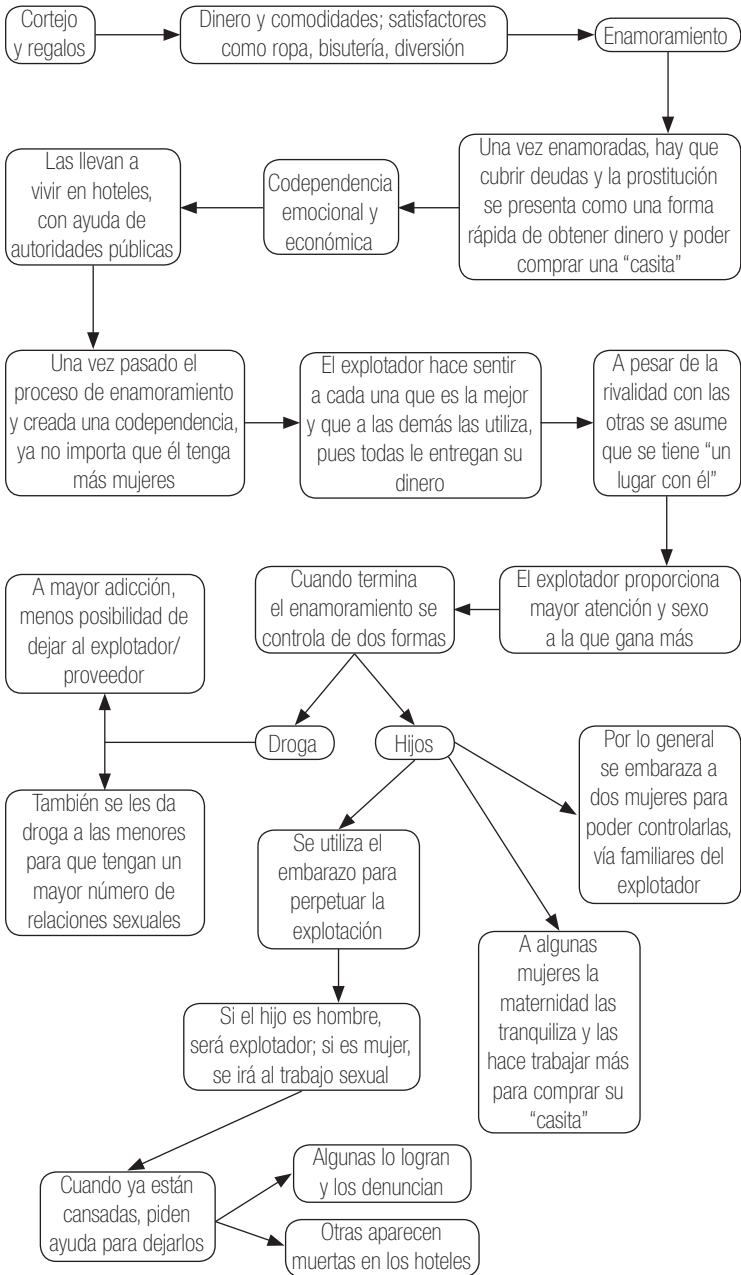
Cortejo y regalos

Dinero y comodidades; satisfactores como ropa, bisutería, diversión

Enamoramiento

Una vez enamoradas, hay que cubrir deudas y la prostitución se presenta como una forma rápida de obtener dinero y poder comprar una “casita”

Codependencia emocional y económica

Las llevan a vivir en hoteles, con ayuda de autoridades públicas

Una vez pasado el proceso de enamoramiento y creada una codependencia, ya no importa que él tenga más mujeres

El explotador hace sentir a cada una que es la mejor y que a las demás las utiliza, pues todas le entregan su dinero

A pesar de la rivalidad con las otras se asume que se tiene “un lugar con él”

El explotador proporciona mayor atención y sexo a la que gana más

Cuando termina el enamoramiento se controla de dos formas

A mayor adicción, menos posibilidad de dejar al explotador/ proveedor

Droga

Hijos

Por lo general se embaraza a dos mujeres para poder controlarlas, vía familiares del explotador

También se les da droga a las menores para que tengan un mayor número de relaciones sexuales

Se utiliza el embarazo para perpetuar la explotación

A algunas mujeres la maternidad las tranquiliza y las hace trabajar más para comprar su “casita”

Si el hijo es hombre, será explotador; si es mujer, se irá al trabajo sexual

Cuando ya están cansadas, piden ayuda para dejarlos

Algunas lo logran y los denuncian

Otras aparecen muertas en los hoteles